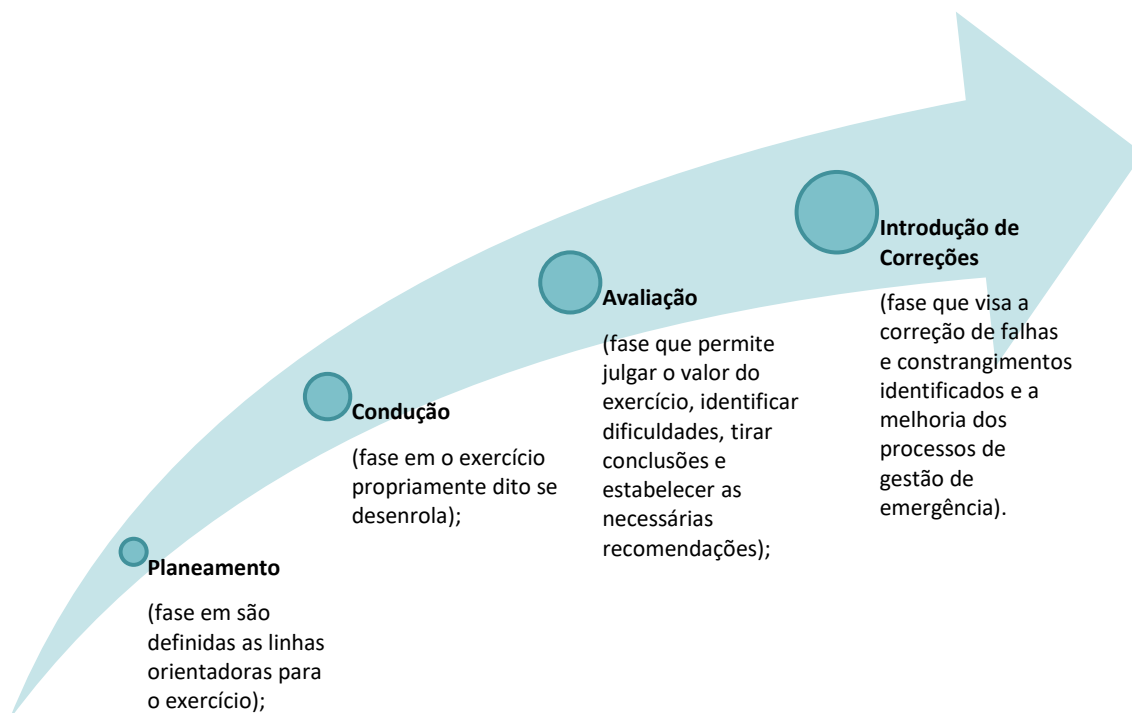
**Planeamento**

(fase em são definidas as linhas orientadoras para o exercício);

**Condução**

(fase em o exercício propriamente dito se desenrola);

**Avaliação**

(fase que permite julgar o valor do exercício, identificar dificuldades, tirar conclusões e estabelecer as necessárias recomendações);

**Introdução de Correções**

(fase que visa a correção de falhas e constrangimentos identificados e a melhoria dos processos de gestão de emergência).